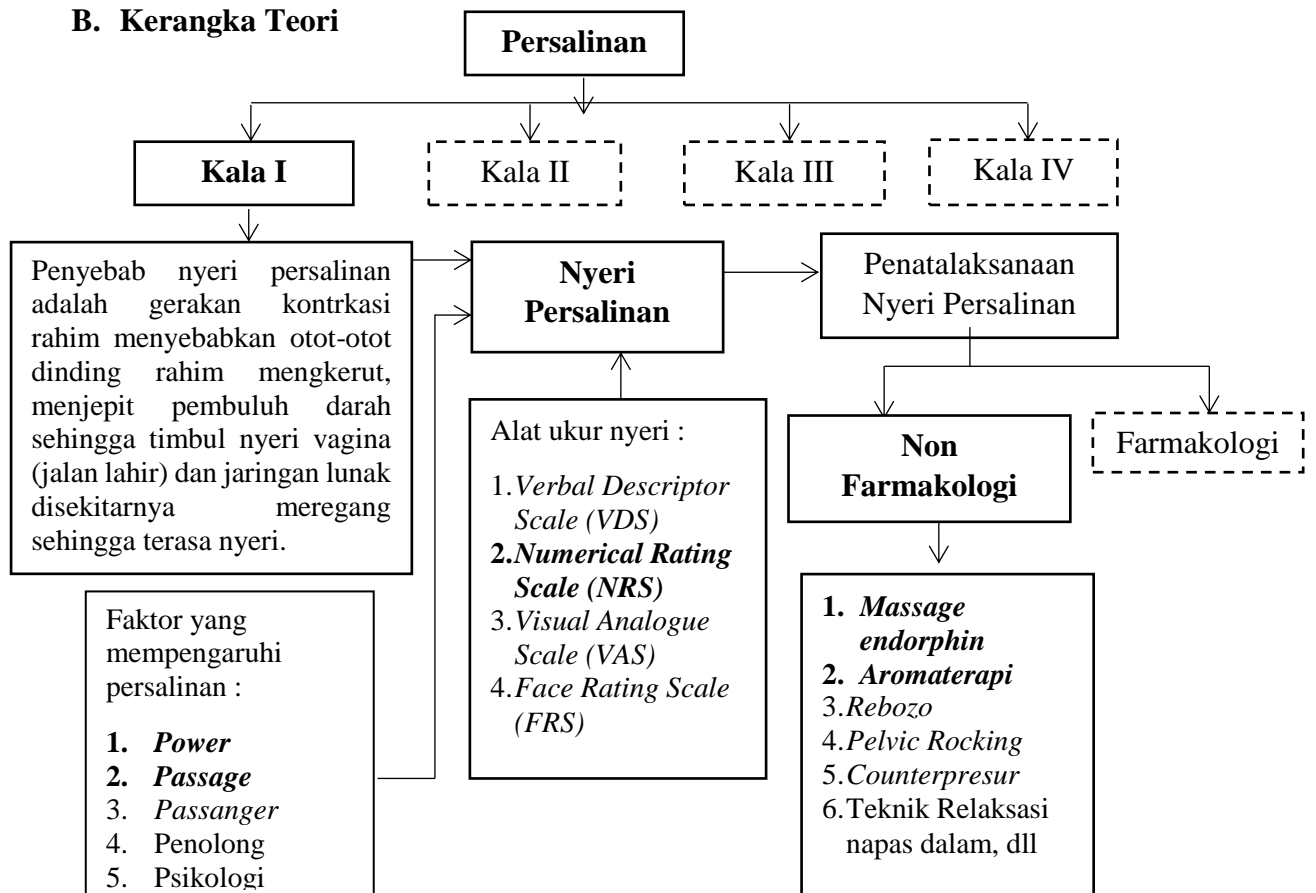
B. Kerangka Teori

Persalinan

Kala I

Kala II

Kala III

Kala IV

Penyebab nyeri persalinan adalah gerakan kontrkasi rahim menyebabkan otot-otot dinding rahim mengkerut, menjepit pembuluh darah sehingga timbul nyeri vagina (jalan lahir) dan jaringan lunak disekitarnya meregang sehingga terasa nyeri.

Nyeri Persalinan

Penatalaksanaan Nyeri Persalinan

Alat ukur nyeri :

1. *Verbal Descriptor Scale (VDS)*
2. ***Numerical Rating Scale (NRS)***
3. *Visual Analogue Scale (VAS)*
4. *Face Rating Scale (FRS)*

Non Farmakologi

Farmakologi

Faktor yang mempengaruhi persalinan :

1. ***Power***
2. ***Passage***
3. *Passanger*
4. Penolong
5. Psikologi

1. ***Massage endorphin***
2. ***Aromaterapi***
3. *Rebozo*
4. *Pelvic Rocking*
5. *Counterpresur*
6. Teknik Relaksasi napas dalam, dll